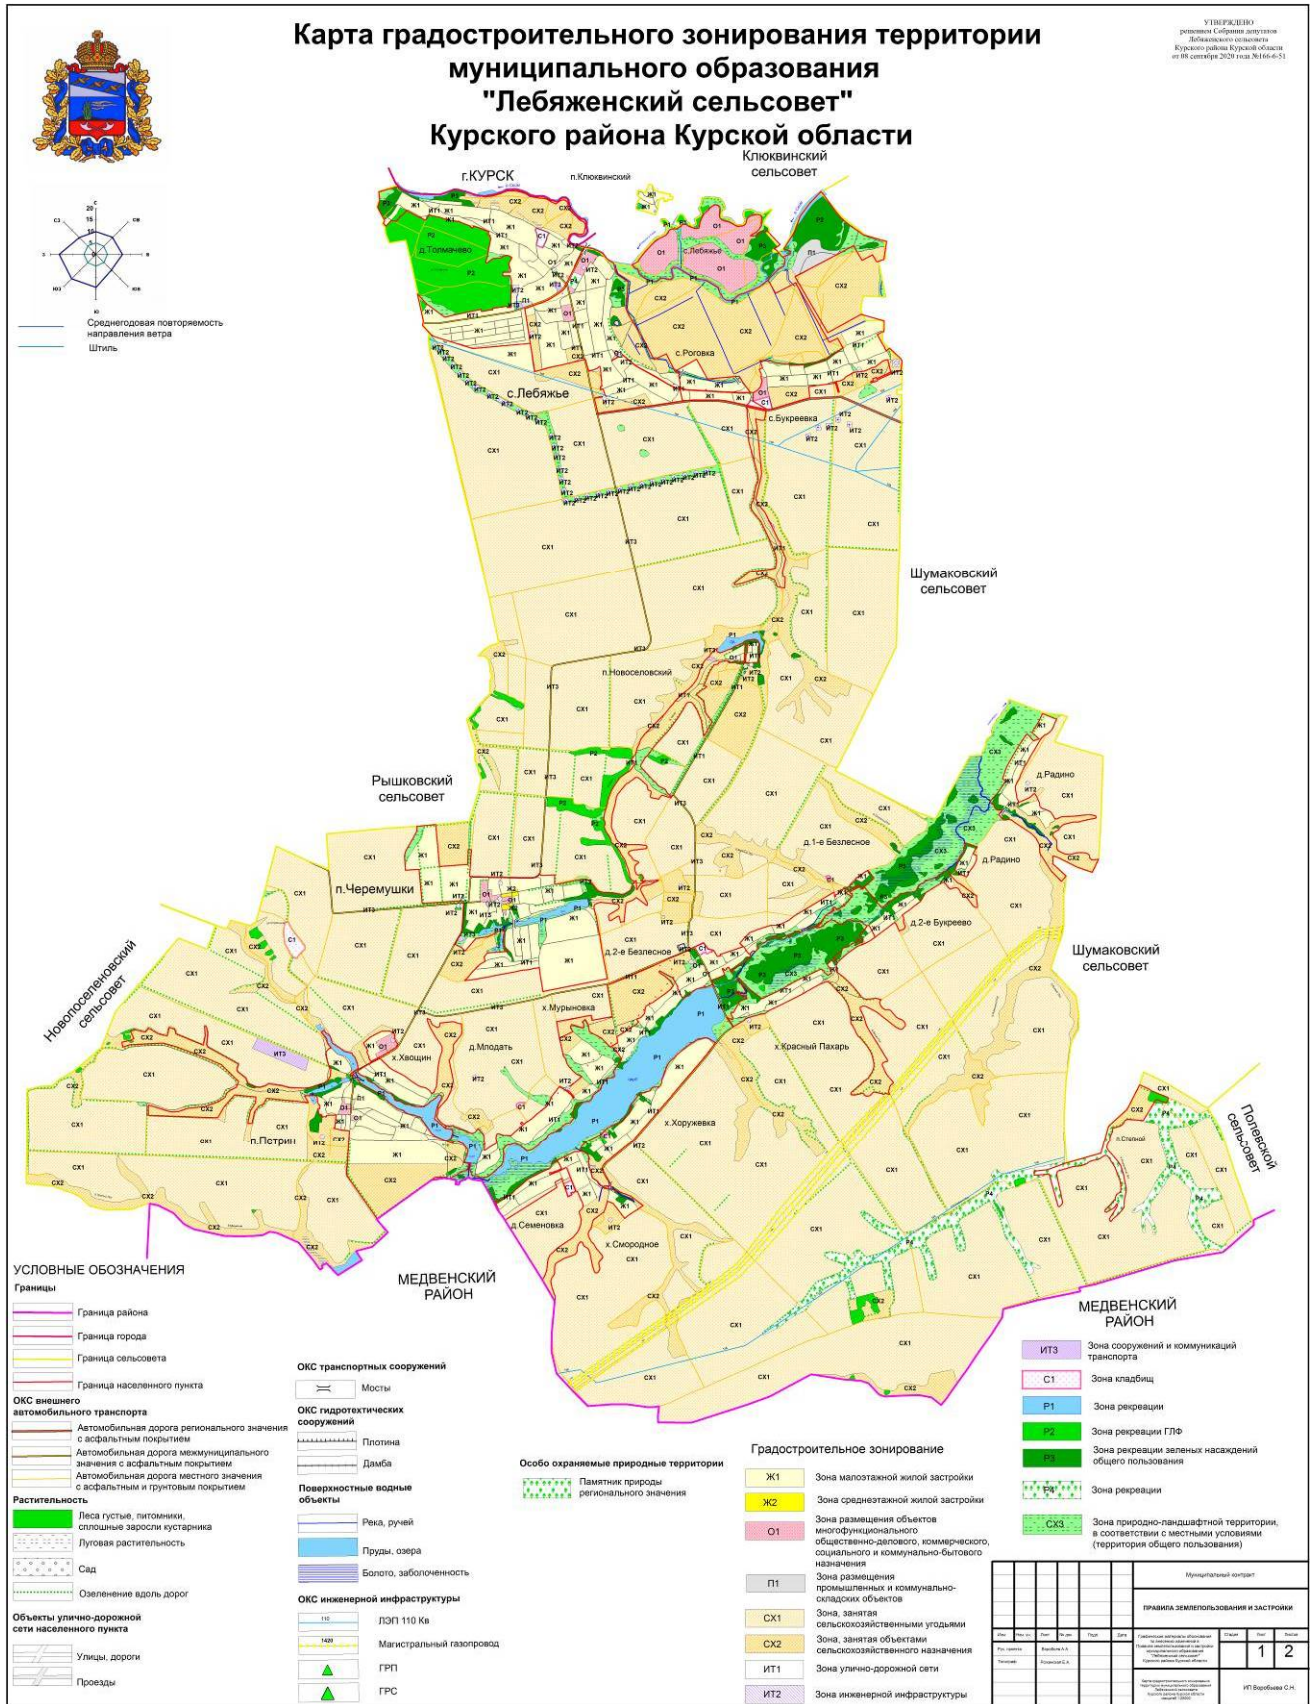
Карта градостроительного зонирования территории муниципального образования "Лебяженский сельсовет" Курского района Курской области

УТВЕРЖДЕНО
решением Собрания депутатов
Лебяженского сельсовета
Курского района Курской области
от 08 сентября 2020 года №166-6-51

Среднегодовая повторяемость направления ветра
Штиль

г.КУРСК
п.Клюквинский
Клюквинский сельсовет
д.Толмачево
с.Лебяжье
с.Роговка
с.Букреевка
Шумаковский сельсовет
п.Новоселовский
Рышковский сельсовет
п.Черемушки
д.Радино
д.1-е Безлесное
д.2-е Букреево
д.2-е Безлесное
Новопоселеновский сельсовет
х.Мурыновка
х.Хвощин
д.Млодать
х.Красный Пахарь
Шумаковский сельсовет
п.Пструп
х.Хоружевка
Полевской сельсовет
д.Семеновка
х.Смородное
МЕДВЕНСКИЙ РАЙОН
МЕДВЕНСКИЙ РАЙОН

УСЛОВНЫЕ ОБОЗНАЧЕНИЯ
Границы
Граница района
Граница города
Граница сельсовета
Граница населенного пункта
ОКС внешнего автомобильного транспорта
Автомобильная дорога регионального значения с асфальтным покрытием
Автомобильная дорога межмуниципального значения с асфальтным покрытием
Автомобильная дорога местного значения с асфальтным и грунтовым покрытием
Растительность
Леса густые, питомники, сплошные заросли кустарника
Луговая растительность
Сад
Озеленение вдоль дорог
Объекты улично-дорожной сети населенного пункта
Улицы, дороги
Проезды

ОКС транспортных сооружений
Мосты
ОКС гидротехнических сооружений
Плотина
Дамба
Поверхностные водные объекты
Река, ручей
Пруды, озера
Болото, заболоченность
ОКС инженерной инфраструктуры
ЛЭП 110 Кв
Магистральный газопровод
ГРП
ГРС

Особо охраняемые природные территории
Памятник природы регионального значения

Градостроительное зонирование
Ж1 Зона малоэтажной жилой застройки
Ж2 Зона среднеэтажной жилой застройки
О1 Зона размещения объектов многофункционального общественно-делового, коммерческого, социального и коммунально-бытового назначения
П1 Зона размещения промышленных и коммунально-складских объектов
СХ1 Зона, занятая сельскохозяйственными угодьями
СХ2 Зона, занятая объектами сельскохозяйственного назначения
ИТ1 Зона улично-дорожной сети
ИТ2 Зона инженерной инфраструктуры
ИТ3 Зона сооружений и коммуникаций транспорта
С1 Зона кладбищ
Р1 Зона рекреации
Р2 Зона рекреации ГЛФ
Р3 Зона рекреации зеленых насаждений общего пользования
Р4 Зона рекреации
СХ3 Зона природно-ландшафтной территории, в соответствии с местными условиями (территория общего пользования)

Муниципальный контракт
ПРАВИЛА ЗЕМЛЕПОЛЬЗОВАНИЯ И ЗАСТРОЙКИ
1 2
ИП Воробьева С.Н.